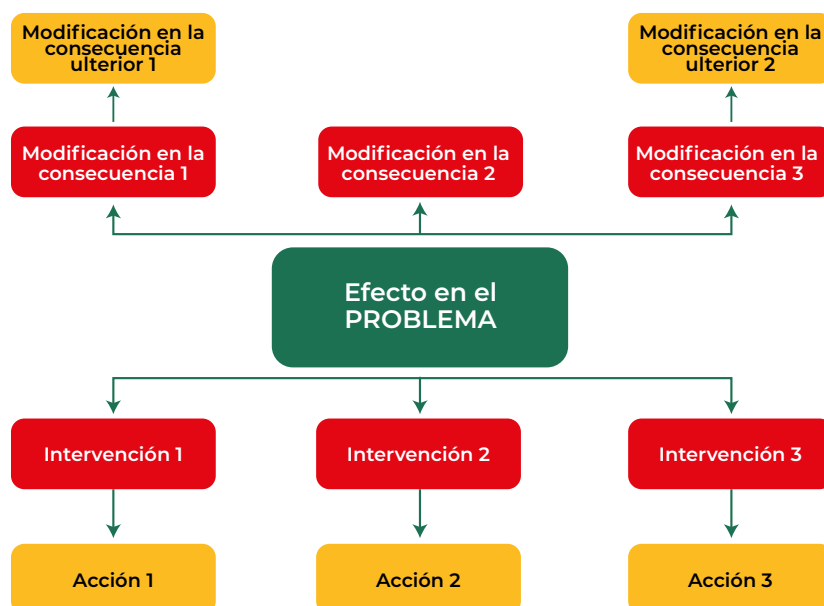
Modificación en la consecuencia ulterior 1

Modificación en la consecuencia ulterior 2

Modificación en la consecuencia 1

Modificación en la consecuencia 2

Modificación en la consecuencia 3

Efecto en el PROBLEMA

Intervención 1

Intervención 2

Intervención 3

Acción 1

Acción 2

Acción 3